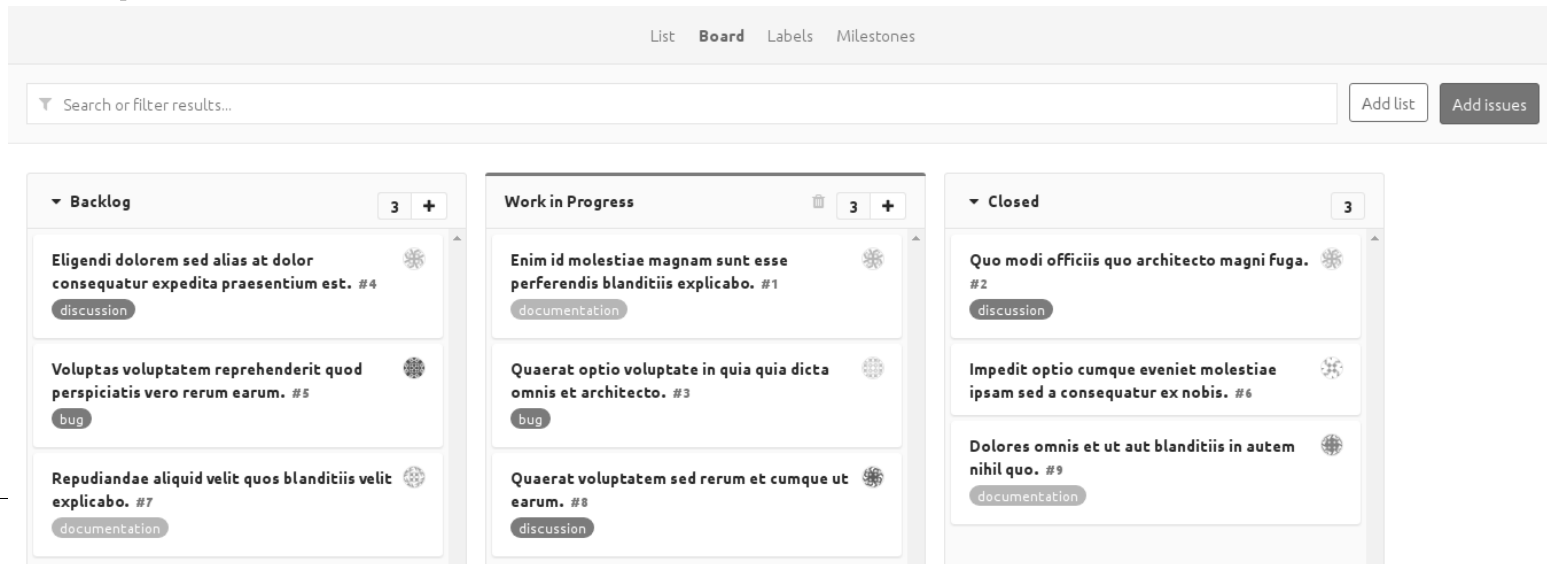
List Board Labels Milestones

Search or filter results...

Add list Add issues

Backlog 3 +

Eligendi dolorem sed alias at dolor consequatur expedita praesentium est. #4
discussion

Voluptas voluptatem reprehenderit quod perspiciatis vero rerum earum. #5
bug

Repudiandae aliquid velit quos blanditiis velit explicabo. #7
documentation

Work in Progress 3 +

Enim id molestiae magnam sunt esse perferendis blanditiis explicabo. #1
documentation

Quaerat optio voluptate in quia quia dicta omnis et architecto. #3
bug

Quaerat voluptatem sed rerum et cumque ut earum. #8
discussion

Closed 3

Quo modi officiis quo architecto magni fuga. #2
discussion

Impedit optio cumque eveniet molestiae ipsam sed a consequatur ex nobis. #6

Dolores omnis et ut aut blanditiis in autem nihil quo. #9
documentation